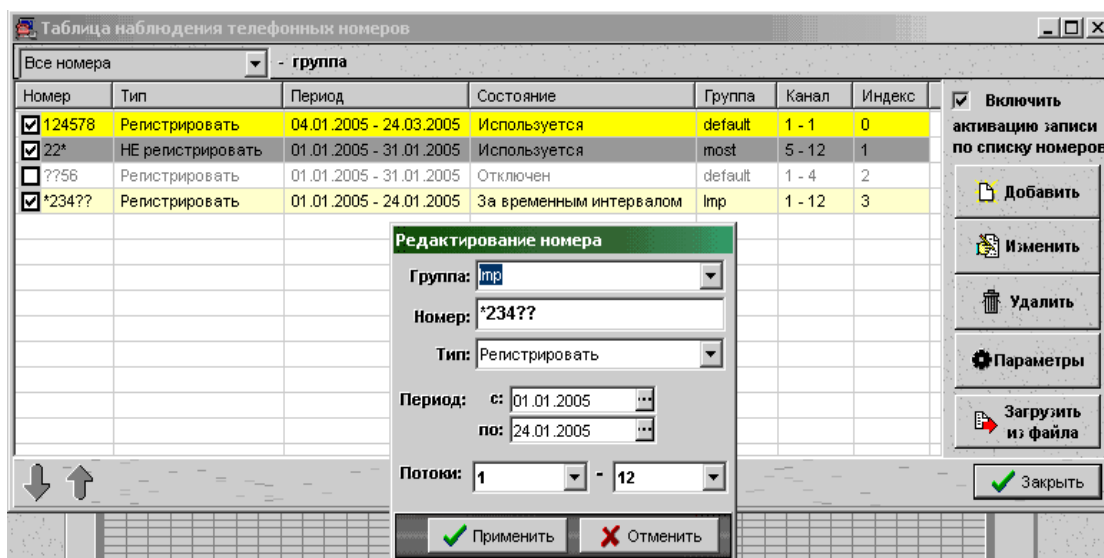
Таблица наблюдения телефонных номеров

Все номера - группа

| Номер | Тип | Период | Состояние | Группа | Канал | Индекс |
|---|---|---|---|---|---|---|
| 124578 | Регистрировать | 04.01.2005 - 24.03.2005 | Используется | default | 1 - 1 | 0 |
| 22* | НЕ регистрировать | 01.01.2005 - 31.01.2005 | Используется | most | 5 - 12 | 1 |
| ??56 | Регистрировать | 01.01.2005 - 31.01.2005 | Отключен | default | 1 - 4 | 2 |
| *234?? | Регистрировать | 01.01.2005 - 24.01.2005 | За временным интервалом | Imp | 1 - 12 | 3 |

Включить активацию записи по списку номеров

Добавить

Изменить

Удалить

Параметры

Загрузить из файла

Закрыть

Редактирование номера

Группа: Imp

Номер: *234??

Тип: Регистрировать

Период: с: 01.01.2005

по: 24.01.2005

Потоки: 1 - 12

Применить

Отменить